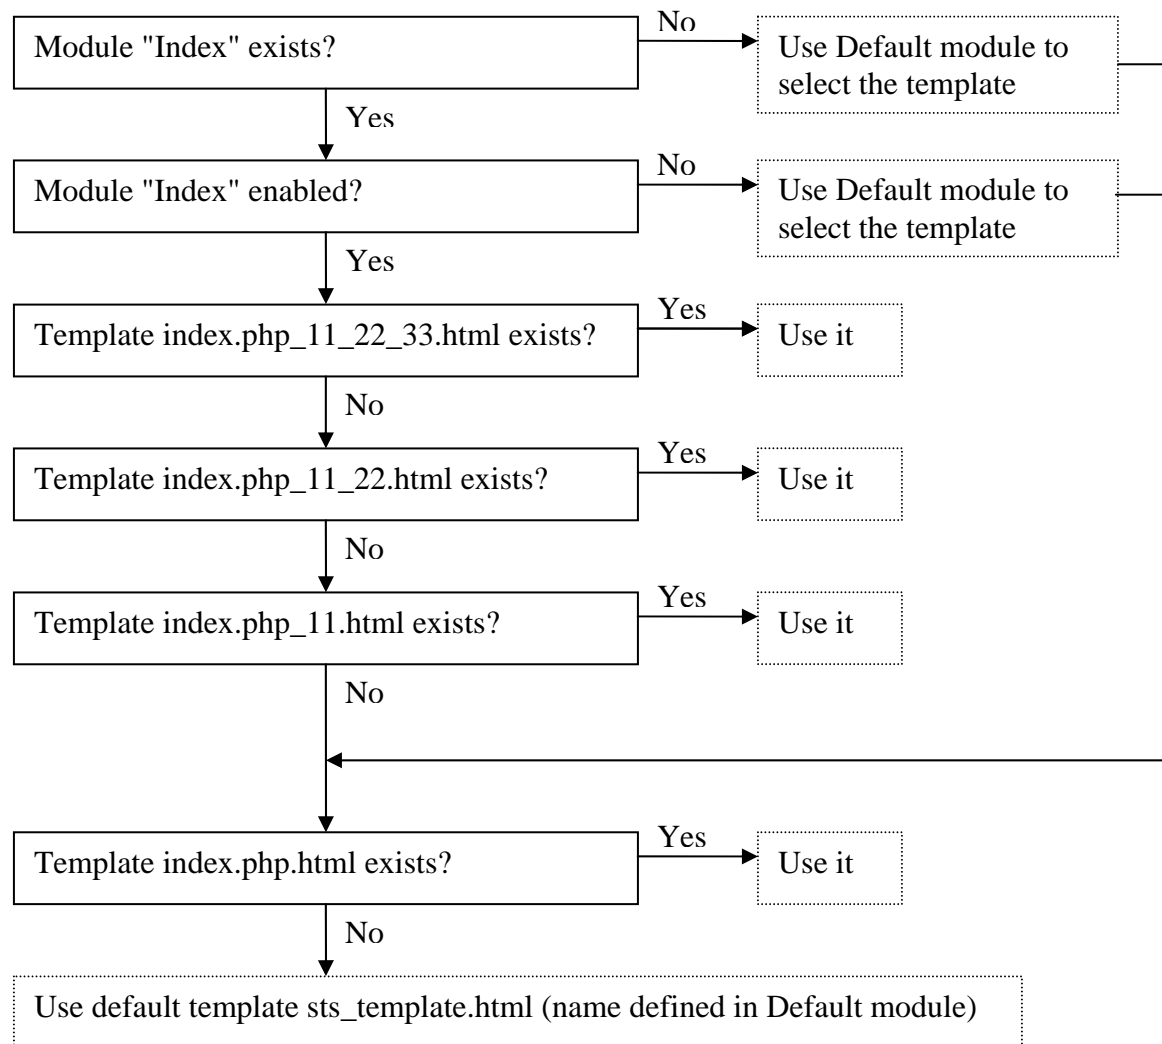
Module "Index" exists?

No

Use Default module to select the template

Yes

Module "Index" enabled?

No

Use Default module to select the template

Yes

Template index.php_11_22_33.html exists?

Yes

Use it

No

Template index.php_11_22.html exists?

Yes

Use it

No

Template index.php_11.html exists?

Yes

Use it

No

Template index.php.html exists?

Yes

Use it

No

Use default template sts_template.html (name defined in Default module)